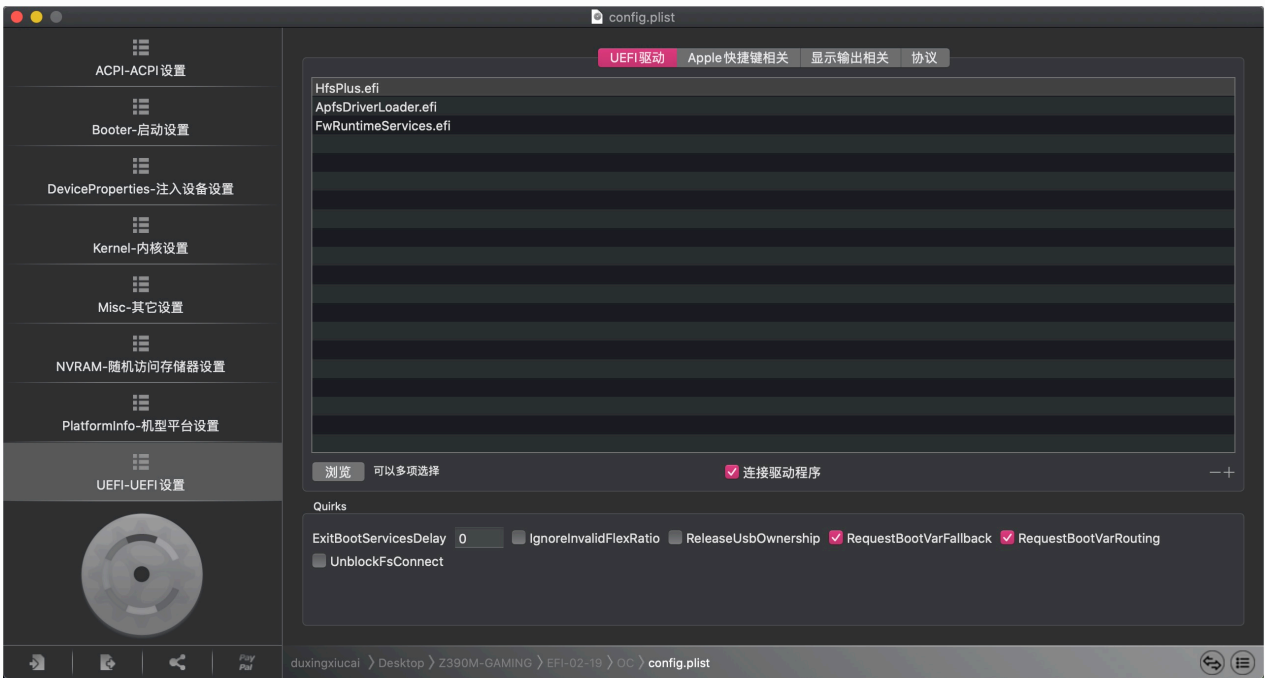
config.plist

ACPI-ACPI设置
Booter-启动设置
DeviceProperties-注入设备设置
Kernel-内核设置
Misc-其它设置
NVRAM-随机访问存储器设置
PlatformInfo-机型平台设置
UEFI-UEFI设置

PayPal

UEFI驱动 | Apple快捷键相关 | 显示输出相关 | 协议

HfsPlus.efi
ApfsDriverLoader.efi
FwRuntimeServices.efi

浏览 可以多项选择
连接驱动程序
— +

Quirks
ExitBootServicesDelay 0
IgnoreInvalidFlexRatio
ReleaseUsbOwnership
RequestBootVarFallback
RequestBootVarRouting
UnblockFsConnect

duxingxiucai 〉Desktop 〉Z390M-GAMING 〉EFI-02-19 〉OC 〉config.plist